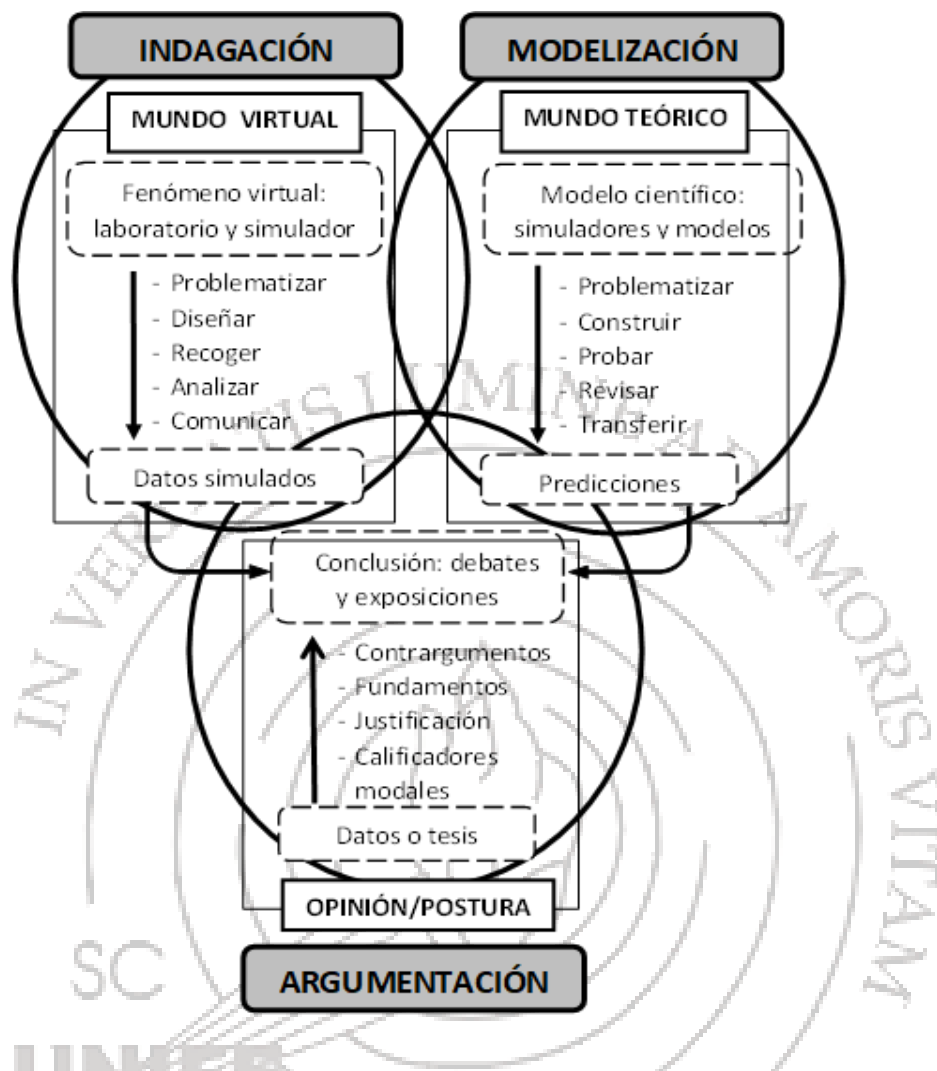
INDAGACIÓN

MODELIZACIÓN

MUNDO VIRTUAL

Fenómeno virtual: laboratorio y simulador

- Problematizar
- Diseñar
- Recoger
- Analizar
- Comunicar

Datos simulados

MUNDO TEÓRICO

Modelo científico: simuladores y modelos

- Problematizar
- Construir
- Probar
- Revisar
- Transferir

Predicciones

Conclusión: debates y exposiciones

- Contrargumentos
- Fundamentos
- Justificación
- Calificadores modales

Datos o tesis

OPINIÓN/POSTURA

ARGUMENTACIÓN

IN VERITATIS LUMINE AMORIS VITAM

SC

UNIFE